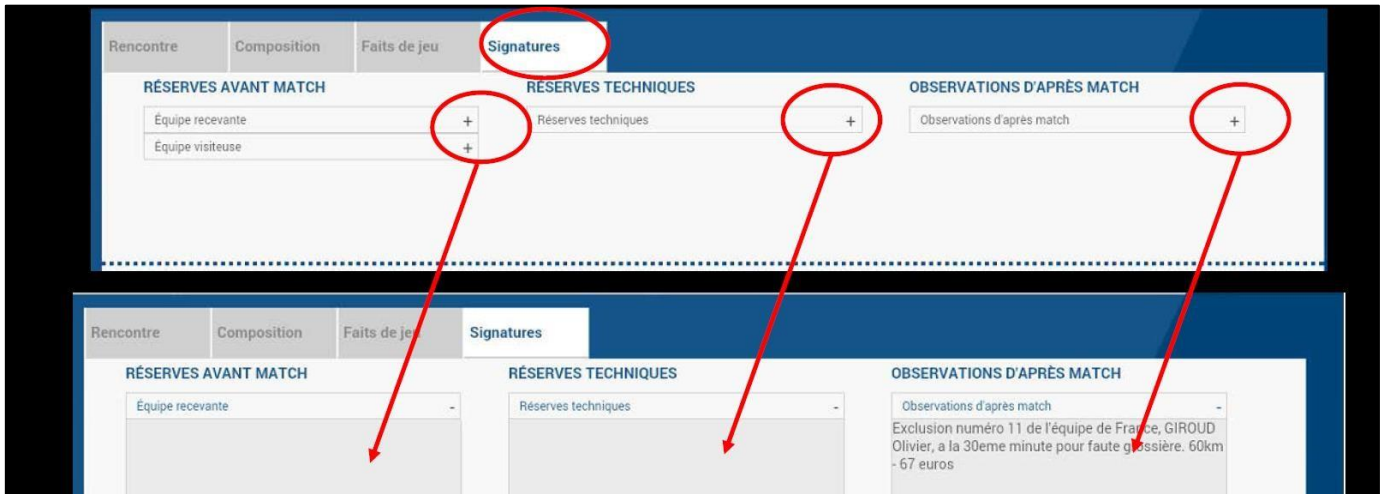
Rencontre | Composition | Faits de jeu | Signatures

RÉSERVES AVANT MATCH
Équipe recevante +
Équipe visiteuse +

RÉSERVES TECHNIQUES
Réserves techniques +

OBSERVATIONS D'APRÈS MATCH
Observations d'après match +

Rencontre | Composition | Faits de jeu | Signatures

RÉSERVES AVANT MATCH
Équipe recevante -

RÉSERVES TECHNIQUES
Réserves techniques -

OBSERVATIONS D'APRÈS MATCH
Observations d'après match -
Exclusion numéro 11 de l'équipe de France, GIROUD Olivier, a la 30eme minute pour faute grossière. 60km - 67 euros